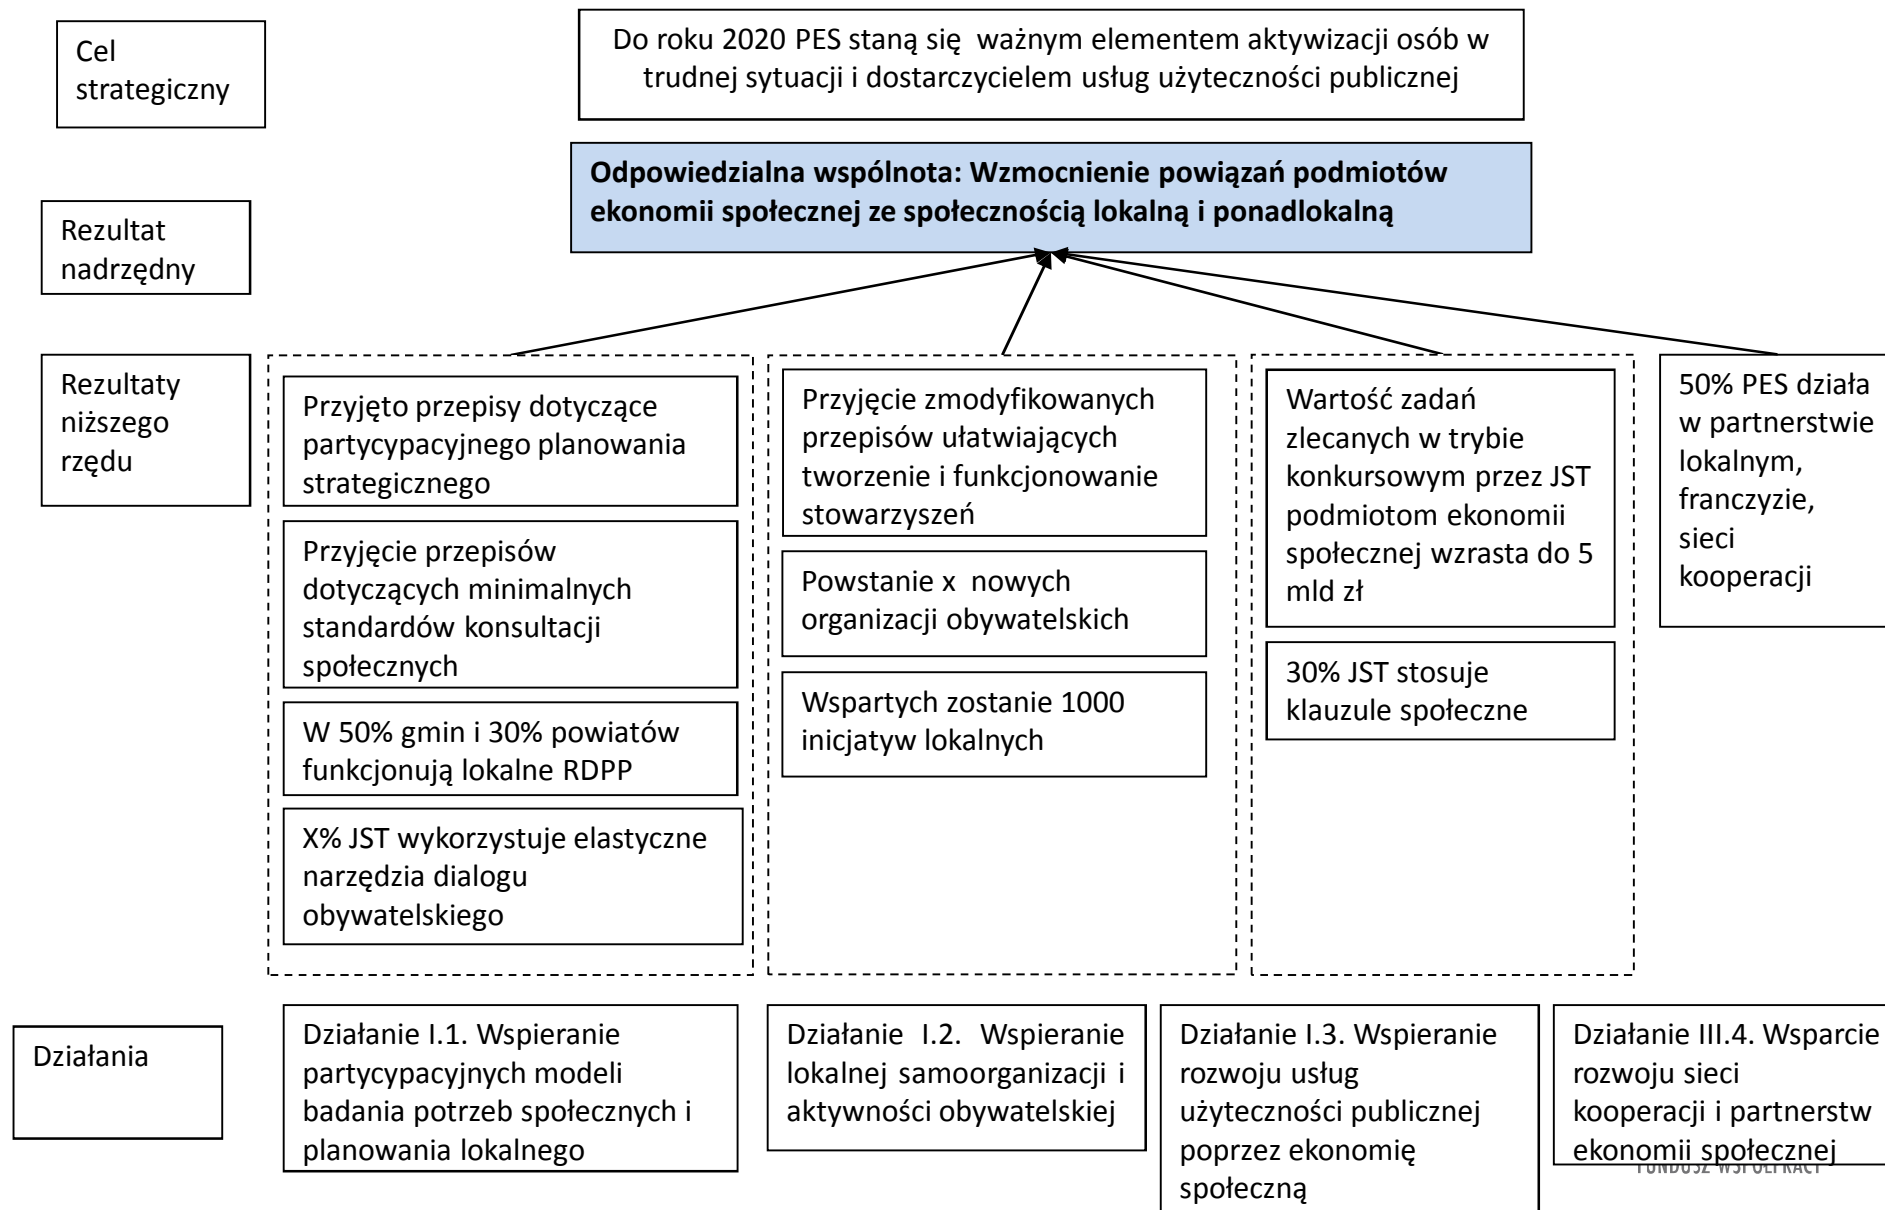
Cel strategiczny

Do roku 2020 PES staną się ważnym elementem aktywizacji osób w trudnej sytuacji i dostarczycielem usług użyteczności publicznej

Rezultat nadrzędny

**Odpowiedzialna wspólnota: Wzmocnienie powiązań podmiotów ekonomii społecznej ze społecznością lokalną i ponadlokalną**

Rezultaty niższego rzędu

Przyjęto przepisy dotyczące partycypacyjnego planowania strategicznego

Przyjęcie przepisów dotyczących minimalnych standardów konsultacji społecznych

W 50% gmin i 30% powiatów funkcjonują lokalne RDPP

X% JST wykorzystuje elastyczne narzędzia dialogu obywatelskiego

Przyjęcie zmodyfikowanych przepisów ułatwiających tworzenie i funkcjonowanie stowarzyszeń

Powstanie x nowych organizacji obywatelskich

Wspartych zostanie 1000 inicjatyw lokalnych

Wartość zadań zlecanych w trybie konkursowym przez JST podmiotom ekonomii społecznej wzrasta do 5 mld zł

30% JST stosuje klauzule społeczne

50% PES działa w partnerstwie lokalnym, franczyzie, sieci kooperacji

Działania

Działanie I.1. Wspieranie partycypacyjnych modeli badania potrzeb społecznych i planowania lokalnego

Działanie I.2. Wspieranie lokalnej samoorganizacji i aktywności obywatelskiej

Działanie I.3. Wspieranie rozwoju usług użyteczności publicznej poprzez ekonomię społeczną

Działanie III.4. Wsparcie rozwoju sieci kooperacji i partnerstw ekonomii społecznej

FUNDUSZ WSPÓŁPRACY